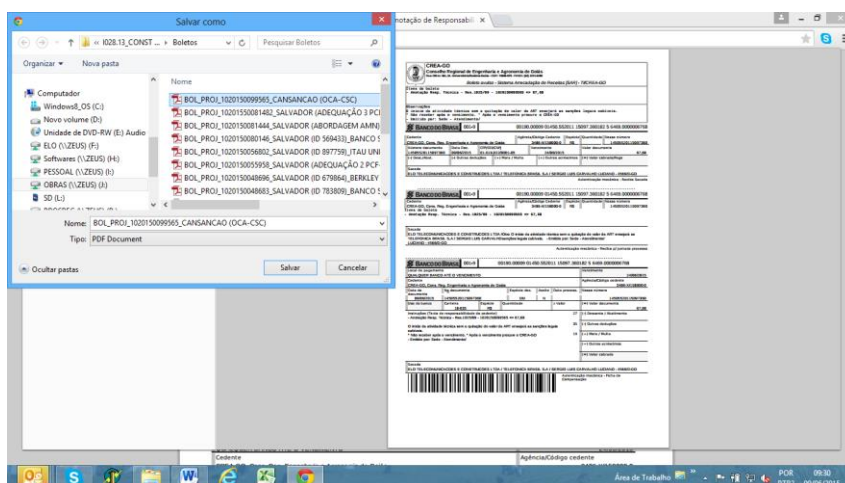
Salvar como

« I028.13_CONST... › Boletos
Pesquisar Boletos

Organizar ▾ Nova pasta

Computador
Windows8_OS (C:)
Novo volume (D:)
Unidade de DVD-RW (E:) Audio
ELO (\\ZEUS) (F:)
Softwares (\\ZEUS) (H:)
PESSOAL (\\ZEUS) (I:)
OBRAS (\\ZEUS) (J:)
SD (L:)

Nome
BOL_PROJ_1020150099565_CANSANCAO (OCA-CSC)
BOL_PROJ_1020155081482_SALVADOR (ADEQUAÇÃO 3 PC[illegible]
BOL_PROJ_1020150081444_SALVADOR (ABORDAGEM AMN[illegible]
BOL_PROJ_1020150080146_SALVADOR (ID 569433)_BANCO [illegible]
BOL_PROJ_1020150055802_SALVADOR (ID 897759)_ITAU UNI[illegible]
BOL_PROJ_1020150055958_SALVADOR (ADEQUAÇÃO 2 PCF-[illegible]
BOL_PROJ_1020150048696_SALVADOR (ID 679864)_BERKLEY
BOL_PROJ_1020150048683_SALVADOR (ID 783809)_BANCO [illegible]

Nome: BOL_PROJ_1020150099565_CANSANCAO (OCA-CSC)
Tipo: PDF Document

Ocultar pastas
Salvar
Cancelar

notação de Responsabil ×

CREA-GO
Conselho Regional de Engenharia e Agronomia de Goiás

BANCO DO BRASIL

BANCO DO BRASIL

BANCO DO BRASIL

Cedente
Agência/Código cedente

Área de Trabalho
POR
09:30